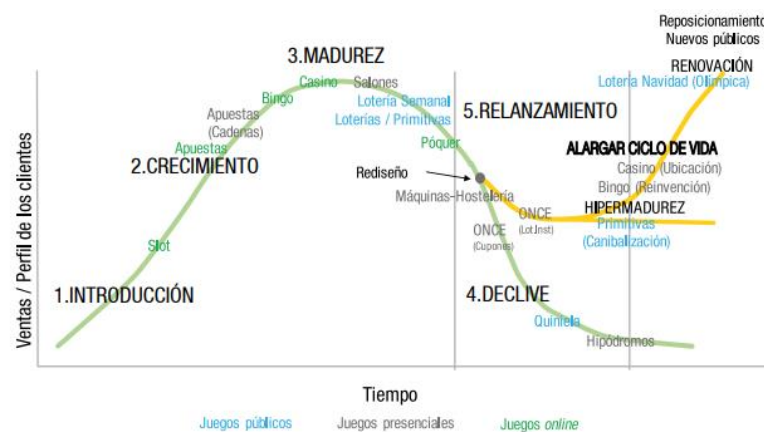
Reposicionamiento
Nuevos públicos
RENOVACIÓN
Lotería Navidad (Olímpica)

3.MADUREZ
Casino
Salones
Lotería Semanal
Loterías / Primitivas
Bingo
Apuestas (Cadenas)
Apuestas
2.CRECIMIENTO
5.RELANZAMIENTO
Póquer
ALARGAR CICLO DE VIDA
Casino (Ubicación)
Bingo (Reinvención)
Rediseño
Máquinas-Hostelería
ONCE (Lot.Inst)
HIPERMADUREZ
Primitivas (Canibalización)
ONCE (Cupones)
Slot
1.INTRODUCCIÓN
4.DECLIVE
Quiniela
Hipódromos

Ventas / Perfil de los clientes

Tiempo

Juegos públicos
Juegos presenciales
Juegos online